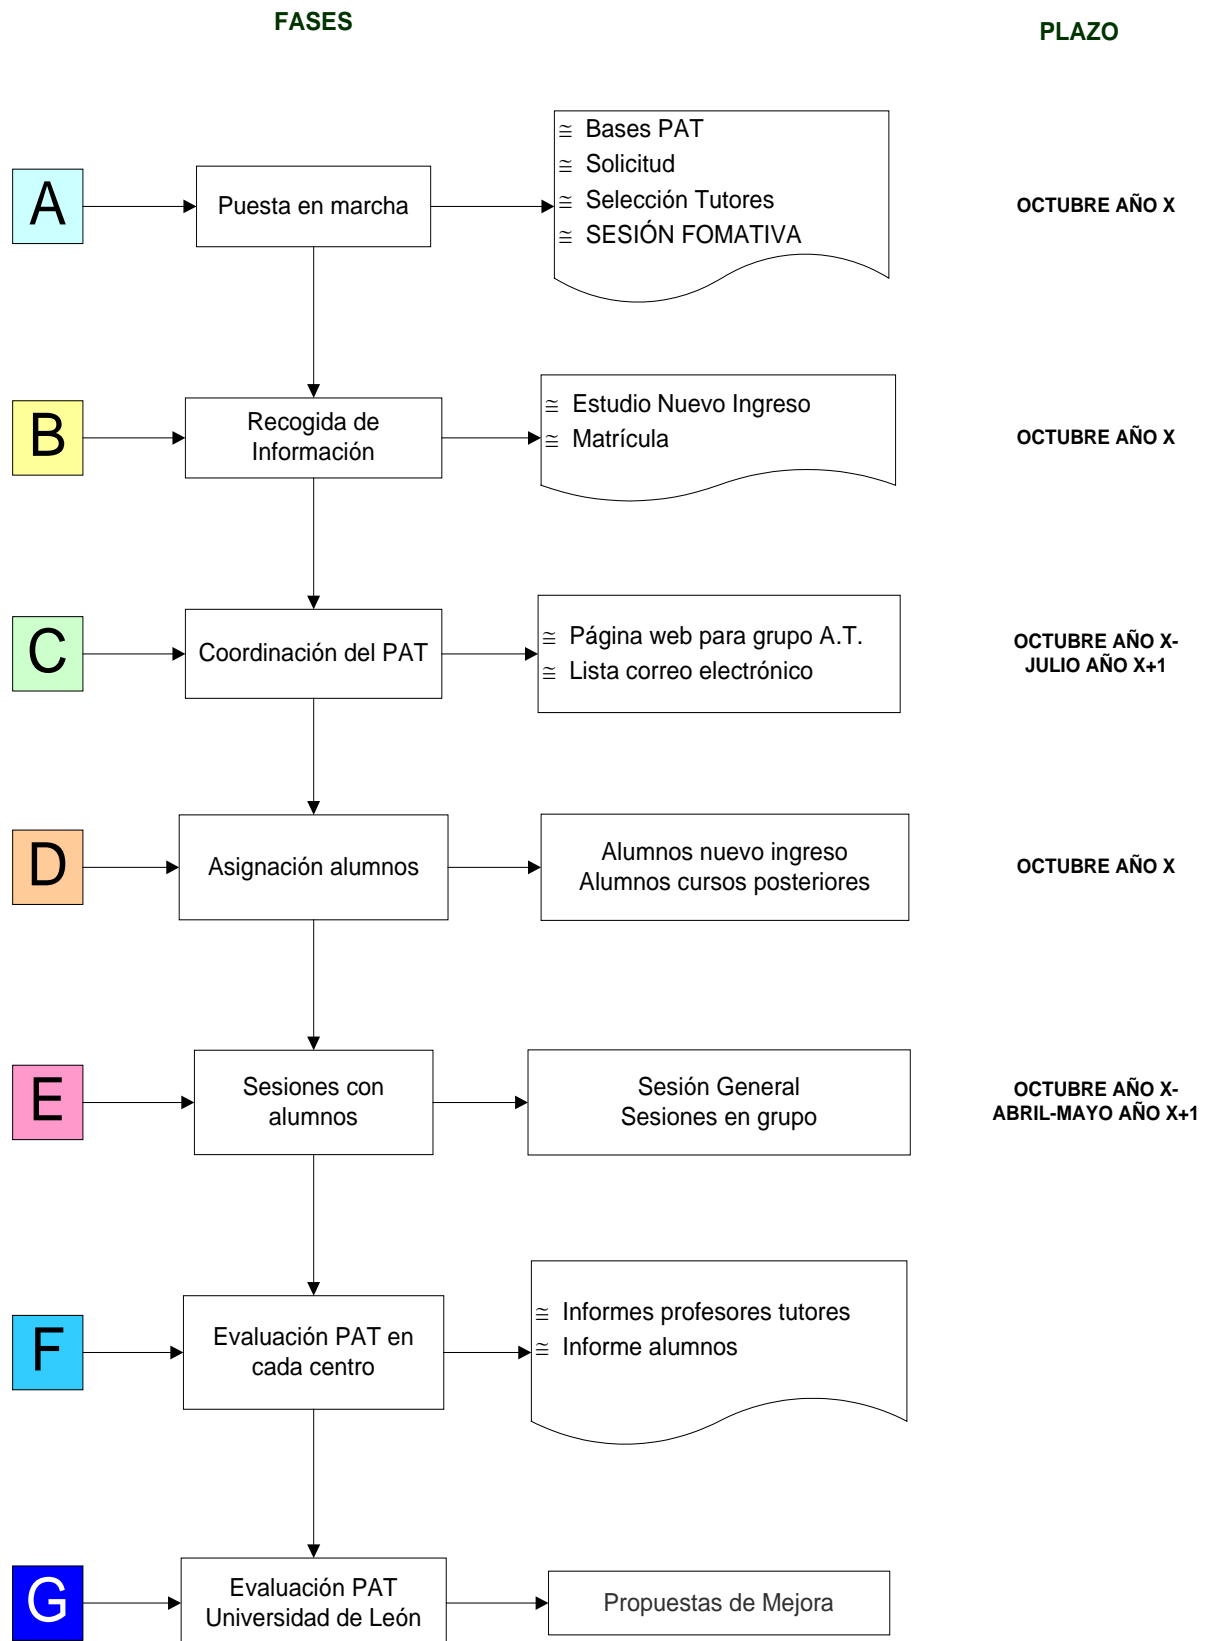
FASES

PLAZO

A

Puesta en marcha

≅ Bases PAT
≅ Solicitud
≅ Selección Tutores
≅ SESIÓN FOMATIVA

OCTUBRE AÑO X

B

Recogida de Información

≅ Estudio Nuevo Ingreso
≅ Matrícula

OCTUBRE AÑO X

C

Coordinación del PAT

≅ Página web para grupo A.T.
≅ Lista correo electrónico

OCTUBRE AÑO X-
JULIO AÑO X+1

D

Asignación alumnos

Alumnos nuevo ingreso
Alumnos cursos posteriores

OCTUBRE AÑO X

E

Sesiones con alumnos

Sesión General
Sesiones en grupo

OCTUBRE AÑO X-
ABRIL-MAYO AÑO X+1

F

Evaluación PAT en cada centro

≅ Informes profesores tutores
≅ Informe alumnos

G

Evaluación PAT Universidad de León

Propuestas de Mejora